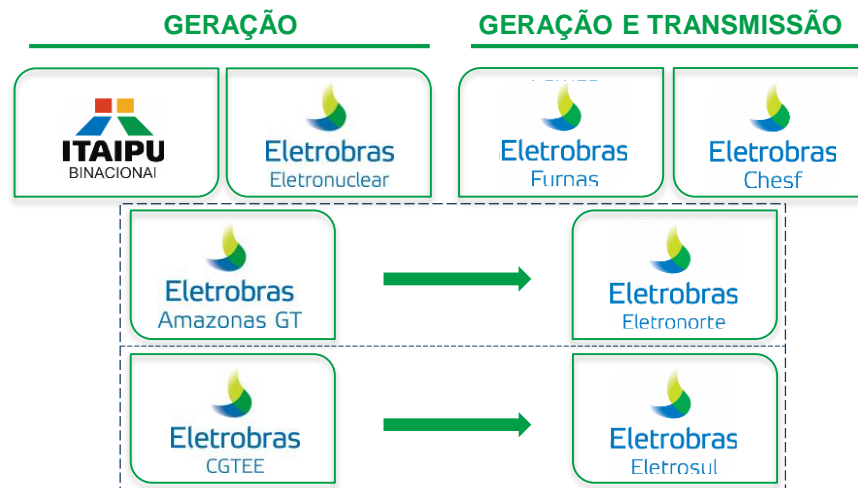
GERAÇÃO

GERAÇÃO E TRANSMISSÃO

ITAIPU
BINACIONAL

Eletrobras
Eletronuclear

Eletrobras
Furnas

Eletrobras
Chesf

Eletrobras
Amazonas GT

Eletrobras
Eletronorte

Eletrobras
CGTEE

Eletrobras
Eletrosul